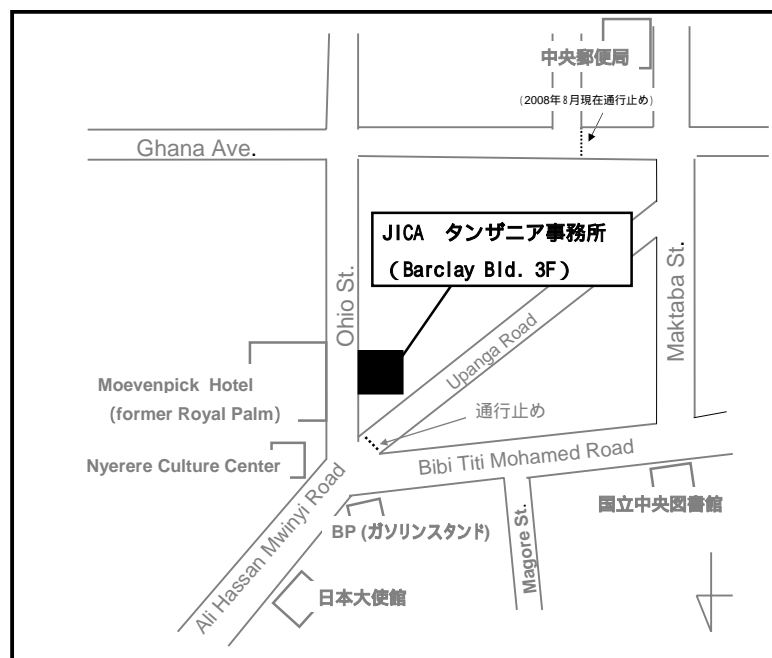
中央郵便局

（2008年8月現在通行止め）

Ghana Ave.

JICA タンザニア事務所
（Barclay Bld. 3F）

Ohio St.

Maktaba St.

Upanga Road

Moevenpick Hotel
(former Royal Palm)

通行止め

Nyerere Culture Center

Bibi Titi Mohamed Road

国立中央図書館

Ali Hassan Mwinyi Road

BP (ガソリンスタンド)

Magore St.

日本大使館